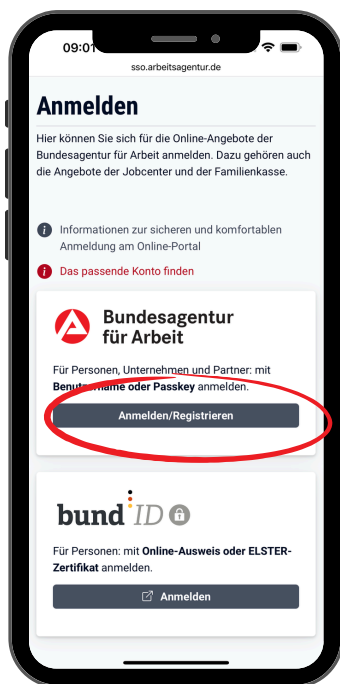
09:01

sso.arbeitsagentur.de

Anmelden

Hier können Sie sich für die Online-Angebote der Bundesagentur für Arbeit anmelden. Dazu gehören auch die Angebote der Jobcenter und der Familienkasse.

Informationen zur sicheren und komfortablen Anmeldung am Online-Portal

Das passende Konto finden

Bundesagentur für Arbeit

Für Personen, Unternehmen und Partner: mit Benutzername oder Passkey anmelden.

Anmelden/Registrieren

bund ID

Für Personen: mit Online-Ausweis oder ELSTER-Zertifikat anmelden.

Anmelden